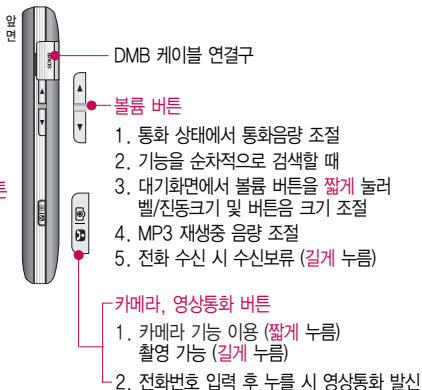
앞면

DMB 케이블 연결구

볼륨 버튼

1. 통화 상태에서 통화음량 조절
2. 기능을 순차적으로 검색할 때
3. 대기화면에서 볼륨 버튼을 짧게 눌러 벨/진동크기 및 버튼음 크기 조절
4. MP3 재생중 음량 조절
5. 전화 수신 시 수신보류 (길게 누름)

카메라, 영상통화 버튼

1. 카메라 기능 이용 (짧게 누름) 촬영 가능 (길게 누름)
2. 전화번호 입력 후 누를 시 영상통화 발신